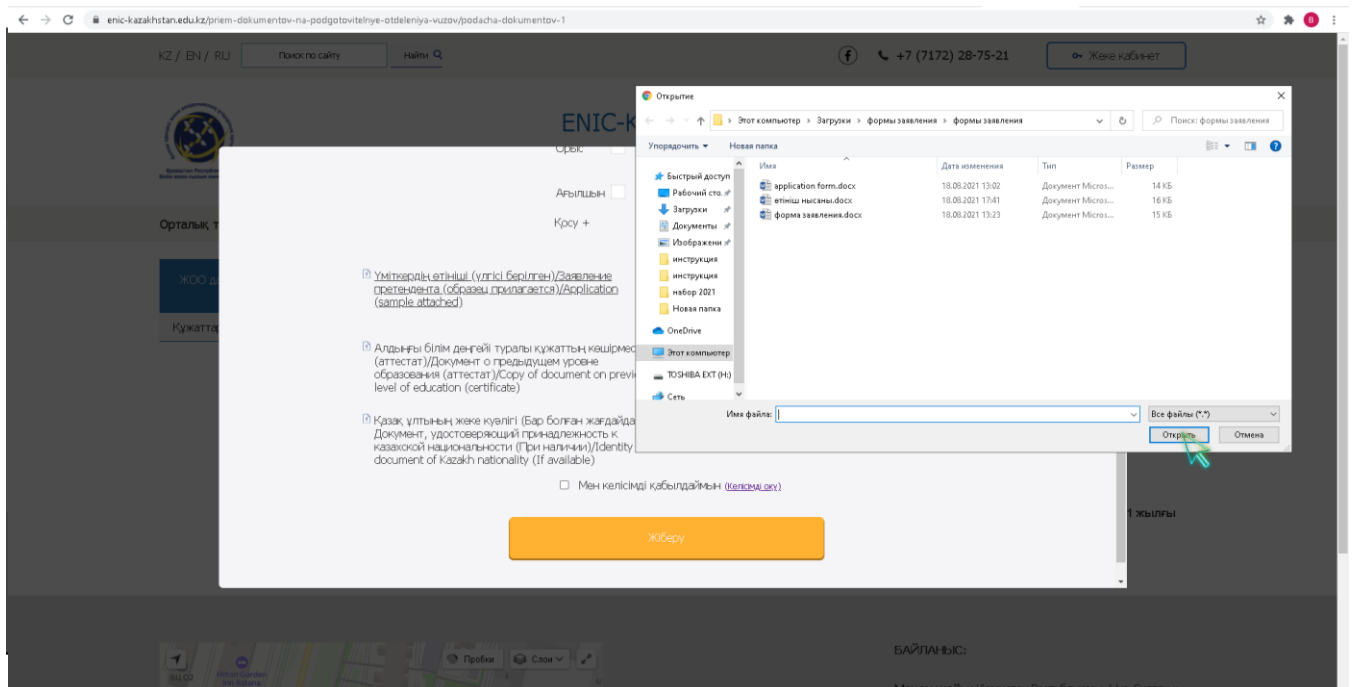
enic-kazakhstan.edu.kz/priem-dokumentov-na-podgotovitelnye-otdeleniya-vuzov/podacha-dokumentov-1

KZ / EN / RU Поиск по сайту Найти

+7 (7172) 28-75-21 Жеке кабинет

ENIC-K

Орталық т

ЖОО д

Құжаттар

Орыс

Ағылшын

Қосу +

Үміткердің өтініші (үлгісі берілген)/Заявление претендента (образец прилагается)/Application (sample attached)

Алдыңғы білім деңгейі туралы құжаттың көшірмес (аттестат)/Документ о предыдущем уровне образования (аттестат)/Copy of document on previ level of education (certificate)

Қазақ ұлтының жеке куәлігі (Бар болған жағдайда Документ, удостоверяющий принадлежность к казахской национальности (При наличии)/Identity document of Kazakh nationality (If available)

Мен келісімді қабылдаймын (Келісімді оку)

Жіберу

1 жылғы

БАЙЛАНЫС:

Пробки Слои

Открытие

Этот компьютер › Загрузки › формы заявления › формы заявления

Поиск: формы заявления

Упорядочить ▾ Новая папка

Быстрый доступ
Рабочий сто
Загрузки
Документы
Изображени
инструкция
инструкция
набор 2021
Новая папка
OneDrive
Этот компьютер
TOSHIBA EXT (H:)
Сеть

| Имя | Дата изменения | Тип | Размер |
|---|---|---|---|
| application form.docx | 18.08.2021 13:02 | Документ Micros... | 14 КБ |
| өтініш нысаны.docx | 18.08.2021 17:41 | Документ Micros... | 16 КБ |
| форма заявления.docx | 18.08.2021 13:23 | Документ Micros... | 15 КБ |

Имя файла:

Все файлы (*.*)

Открыть Отмена